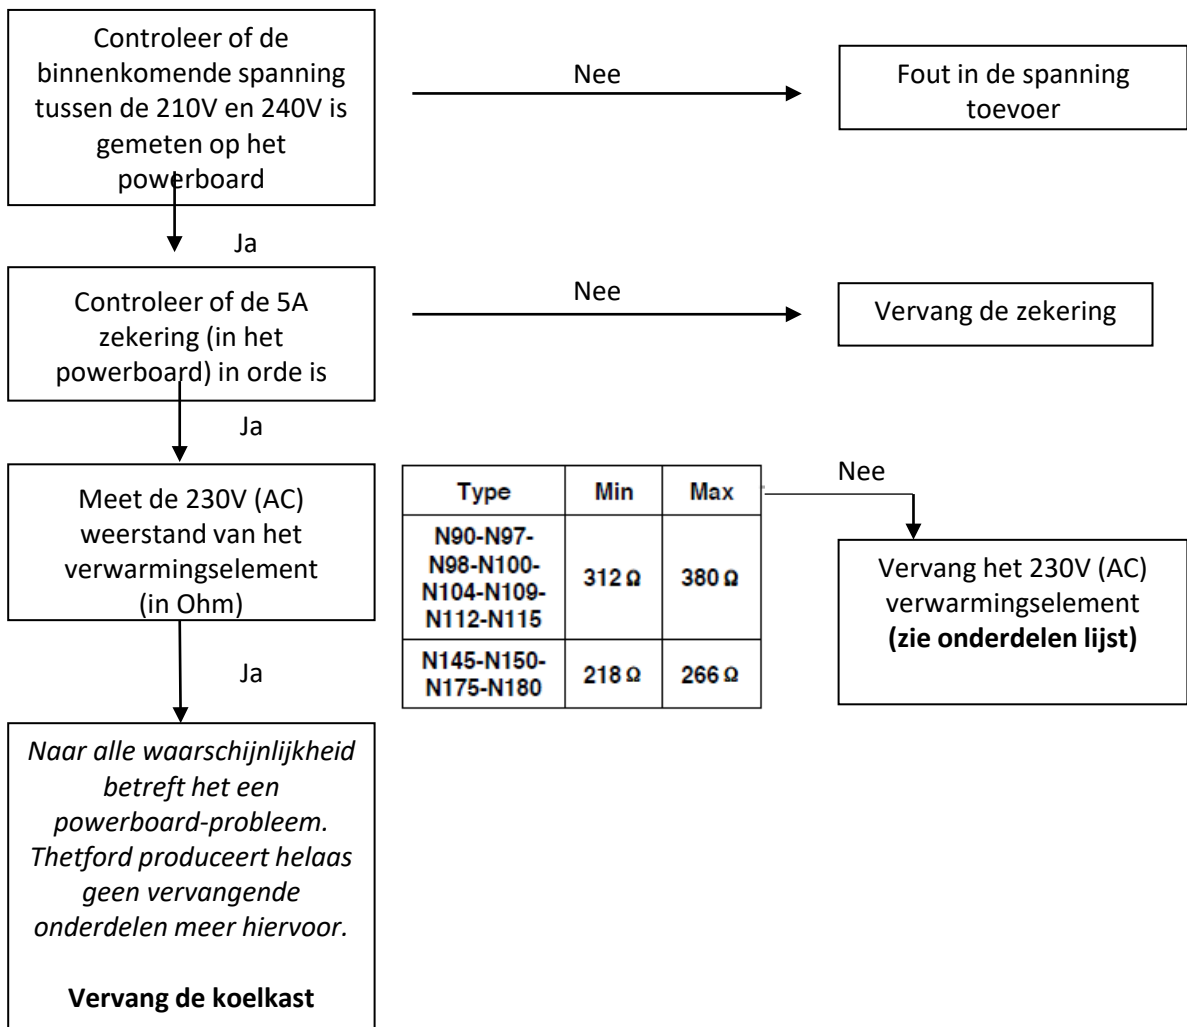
Controleer of de binnenkomende spanning tussen de 210V en 240V is gemeten op het powerboard

Nee

Fout in de spanning toevoer

Ja

Controleer of de 5A zekering (in het powerboard) in orde is

Nee

Vervang de zekering

Ja

Meet de 230V (AC) weerstand van het verwarmingselement (in Ohm)

| Type | Min | Max |
|---|---|---|
| N90-N97-N98-N100-N104-N109-N112-N115 | 312 Ω | 380 Ω |
| N145-N150-N175-N180 | 218 Ω | 266 Ω |

Nee

Vervang het 230V (AC) verwarmingselement **(zie onderdelen lijst)**

Ja

*Naar alle waarschijnlijkheid betreft het een powerboard-probleem. Thetford produceert helaas geen vervangende onderdelen meer hiervoor.*

**Vervang de koelkast**